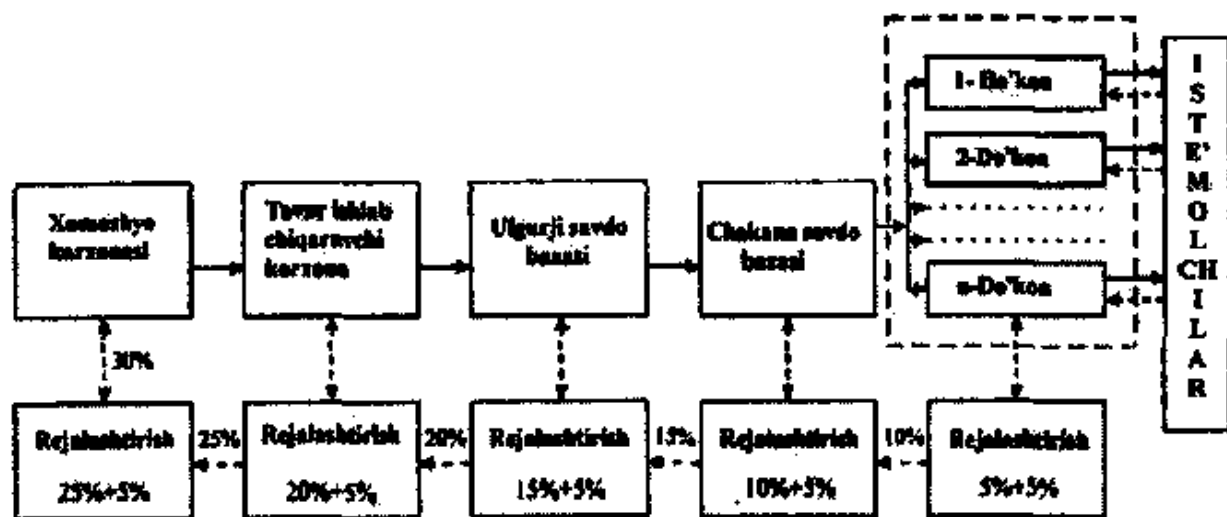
Xomashyo korxonasi

Tovar ishlab chiqaruvchi korxona

Ulgurji savdo bazasi

Chakana savdo bazasi

1- Do'kon

2-Do'kon

n-Do'kon

I S T E' M O L CH I L A R

30%

Rejalashtirish 25%+5%

25%

Rejalashtirish 20%+5%

20%

Rejalashtirish 15%+5%

15%

Rejalashtirish 10%+5%

10%

Rejalashtirish 5%+5%